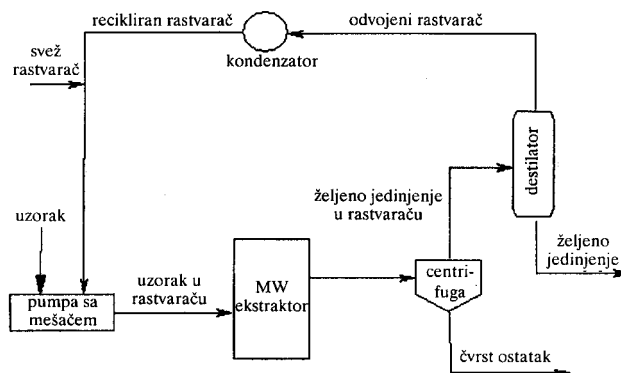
recikliran rastvarač

odvojeni rastvarač

svež rastvarač

kondenzator

destilator

željeno jedinjenje u rastvaraču

uzorak

željeno jedinjenje

uzorak u rastvaraču

MW ekstraktor

centrifuga

pumpa sa mešačem

čvrst ostatak